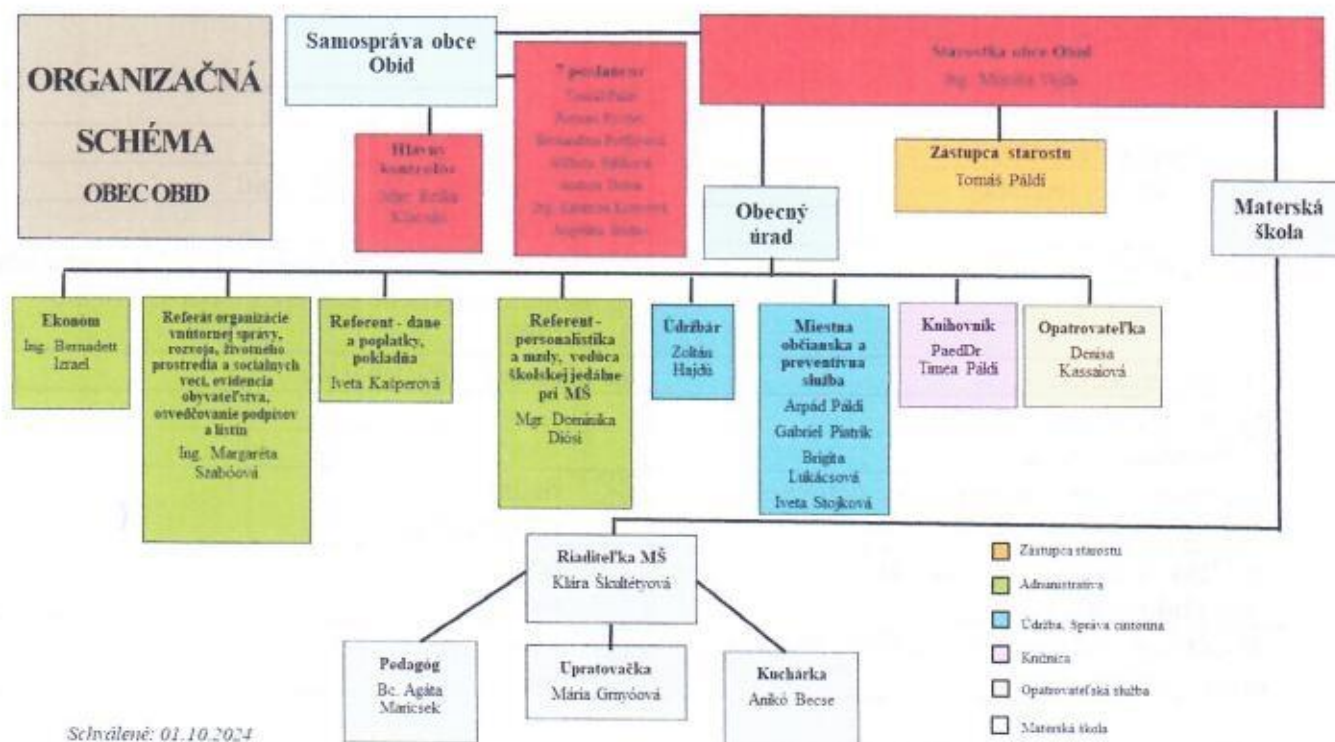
ORGANIZAČNÁ SCHÉMA OBEC OBID

Samospráva obce Obid

7 poslancov
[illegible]
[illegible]
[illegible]
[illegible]
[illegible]
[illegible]
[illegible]

Starostka obce Obid
Ing. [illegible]

Hlavný kontrolór
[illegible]

Zastupca starostu
Tomáš Páldi

Obecný úrad

Materská škola

Ekonóm
Ing. Bernadett Izrael

Referát organizácie vnútornej správy, rozvoja, životného prostredia a sociálnych vecí, evidencia obyvateľstva, osvedčovanie podpisov a listín
Ing. Margaréta Szabóová

Referent - dane a poplatky, pokladňa
Iveta Kašperová

Referent - personalistika a mzdy, vedúca školskej jedálne pri MŠ
Mgr. Dominika Diósi

Údržbár
Zoltán Hajdú

Miestna občianska a preventívna služba
Arpád Páldi
Gabriel Piatrik
Brigita Lukácsová
Iveta Stojková

Knihovník
PaedDr. Timea Páldi

Opatrovateľka
Denisa Kassaiová

Riaditeľka MŠ
Klára Škultétyová

Pedagóg
Bc. Agáta Maricsek

Upratovačka
Mária Grnyóová

Kuchárka
Anikó Becse

Zástupca starostu
Administratíva
Údržba, Správa cintorína
Knižnica
Opatrovateľská služba
Materská škola

Schválené: 01.10.2024